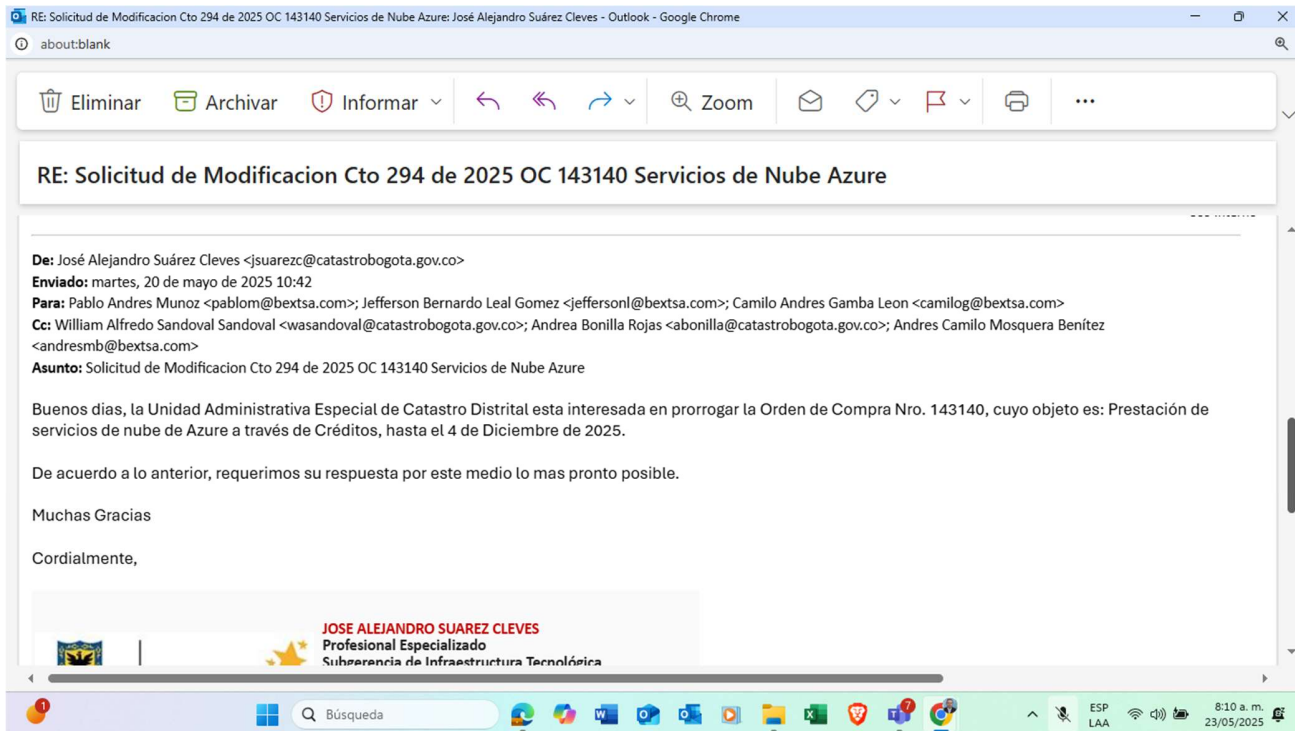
RE: Solicitud de Modificacion Cto 294 de 2025 OC 143140 Servicios de Nube Azure: José Alejandro Suárez Cleves - Outlook - Google Chrome

about:blank

Eliminar Archivar Informar Zoom

RE: Solicitud de Modificacion Cto 294 de 2025 OC 143140 Servicios de Nube Azure

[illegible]

**De:** José Alejandro Suárez Cleves <jsuarezc@catastrobogota.gov.co>
**Enviado:** martes, 20 de mayo de 2025 10:42
**Para:** Pablo Andres Munoz <pablom@bextsa.com>; Jefferson Bernardo Leal Gomez <jeffersonl@bextsa.com>; Camilo Andres Gamba Leon <camilog@bextsa.com>
**Cc:** William Alfredo Sandoval Sandoval <wasandoval@catastrobogota.gov.co>; Andrea Bonilla Rojas <abonilla@catastrobogota.gov.co>; Andres Camilo Mosquera Benítez <andresmb@bextsa.com>
**Asunto:** Solicitud de Modificacion Cto 294 de 2025 OC 143140 Servicios de Nube Azure

Buenos dias, la Unidad Administrativa Especial de Catastro Distrital esta interesada en prorrogar la Orden de Compra Nro. 143140, cuyo objeto es: Prestación de servicios de nube de Azure a través de Créditos, hasta el 4 de Diciembre de 2025.

De acuerdo a lo anterior, requerimos su respuesta por este medio lo mas pronto posible.

Muchas Gracias

Cordialmente,

JOSE ALEJANDRO SUAREZ CLEVES
Profesional Especializado
Subgerencia de Infraestructura Tecnológica

1

Búsqueda

7

ESP
LAA

8:10 a. m.
23/05/2025